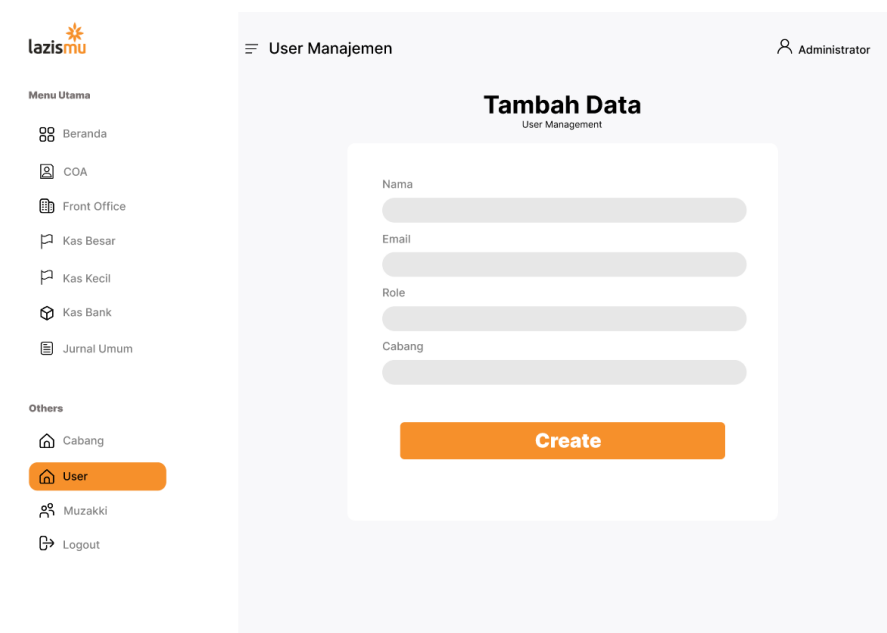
lazismu

Menu Utama

Beranda

COA

Front Office

Kas Besar

Kas Kecil

Kas Bank

Jurnal Umum

Others

Cabang

User

Muzakki

Logout

User Manajemen

Administrator

Tambah Data
User Management

Nama

Email

Role

Cabang

Create